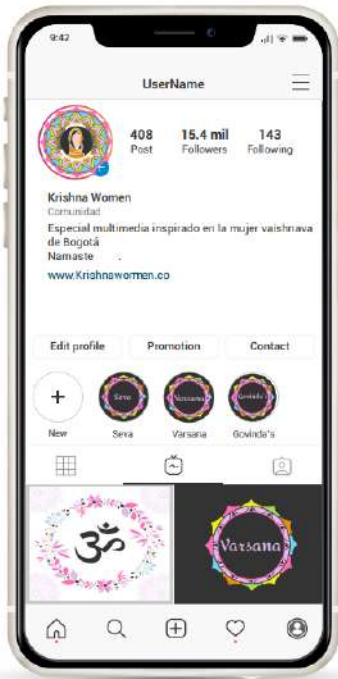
9:42

UserName

408
Post

15.4 mil
Followers

143
Following

Krishna Women
Comunidad
Especial multimedia inspirado en la mujer vaishnava de Bogotá
Namaste

www.Krishnawomen.co

Edit profile

Promotion

Contact

New

Seva

Sevra

Varsana

Varsana

Govinda's

Govinda's

ॐ

Varsana